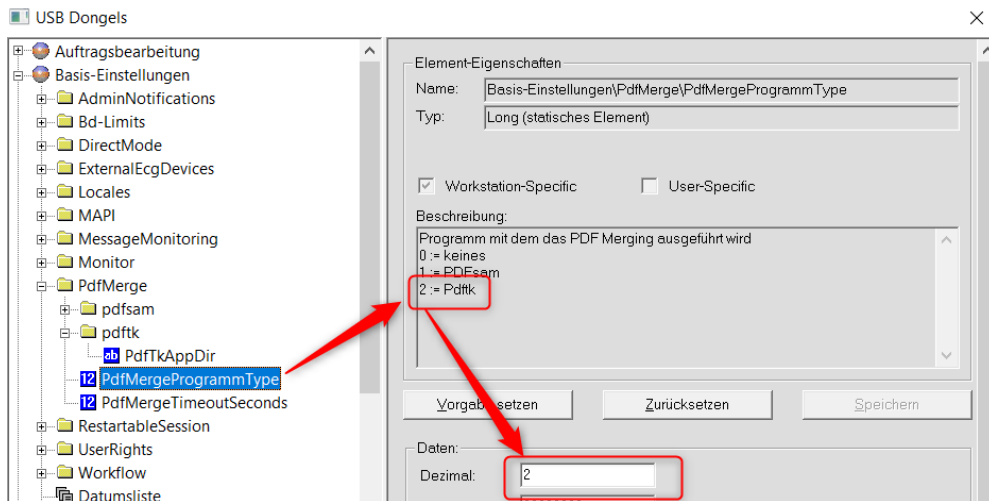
USB Dongels

Auftragsbearbeitung
Basis-Einstellungen
AdminNotifications
Bd-Limits
DirectMode
ExternalEcgDevices
Locales
MAPI
MessageMonitoring
Monitor
PdfMerge
pdfsam
pdftk
ab PdfTkAppDir
12 PdfMergeProgrammType
12 PdfMergeTimeoutSeconds
RestartableSession
UserRights
Workflow
Datumsliste

Element-Eigenschaften
Name: Basis-Einstellungen\PdfMerge\PdfMergeProgrammType
Typ: Long (statisches Element)

Workstation-Specific
User-Specific

Beschreibung:
Programm mit dem das PDF Merging ausgeführt wird
0 := keines
1 := PDFsam
2 := Pdftk

Vorgab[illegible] setzen
Zurücksetzen
Speichern

Daten:
Dezimal: 2